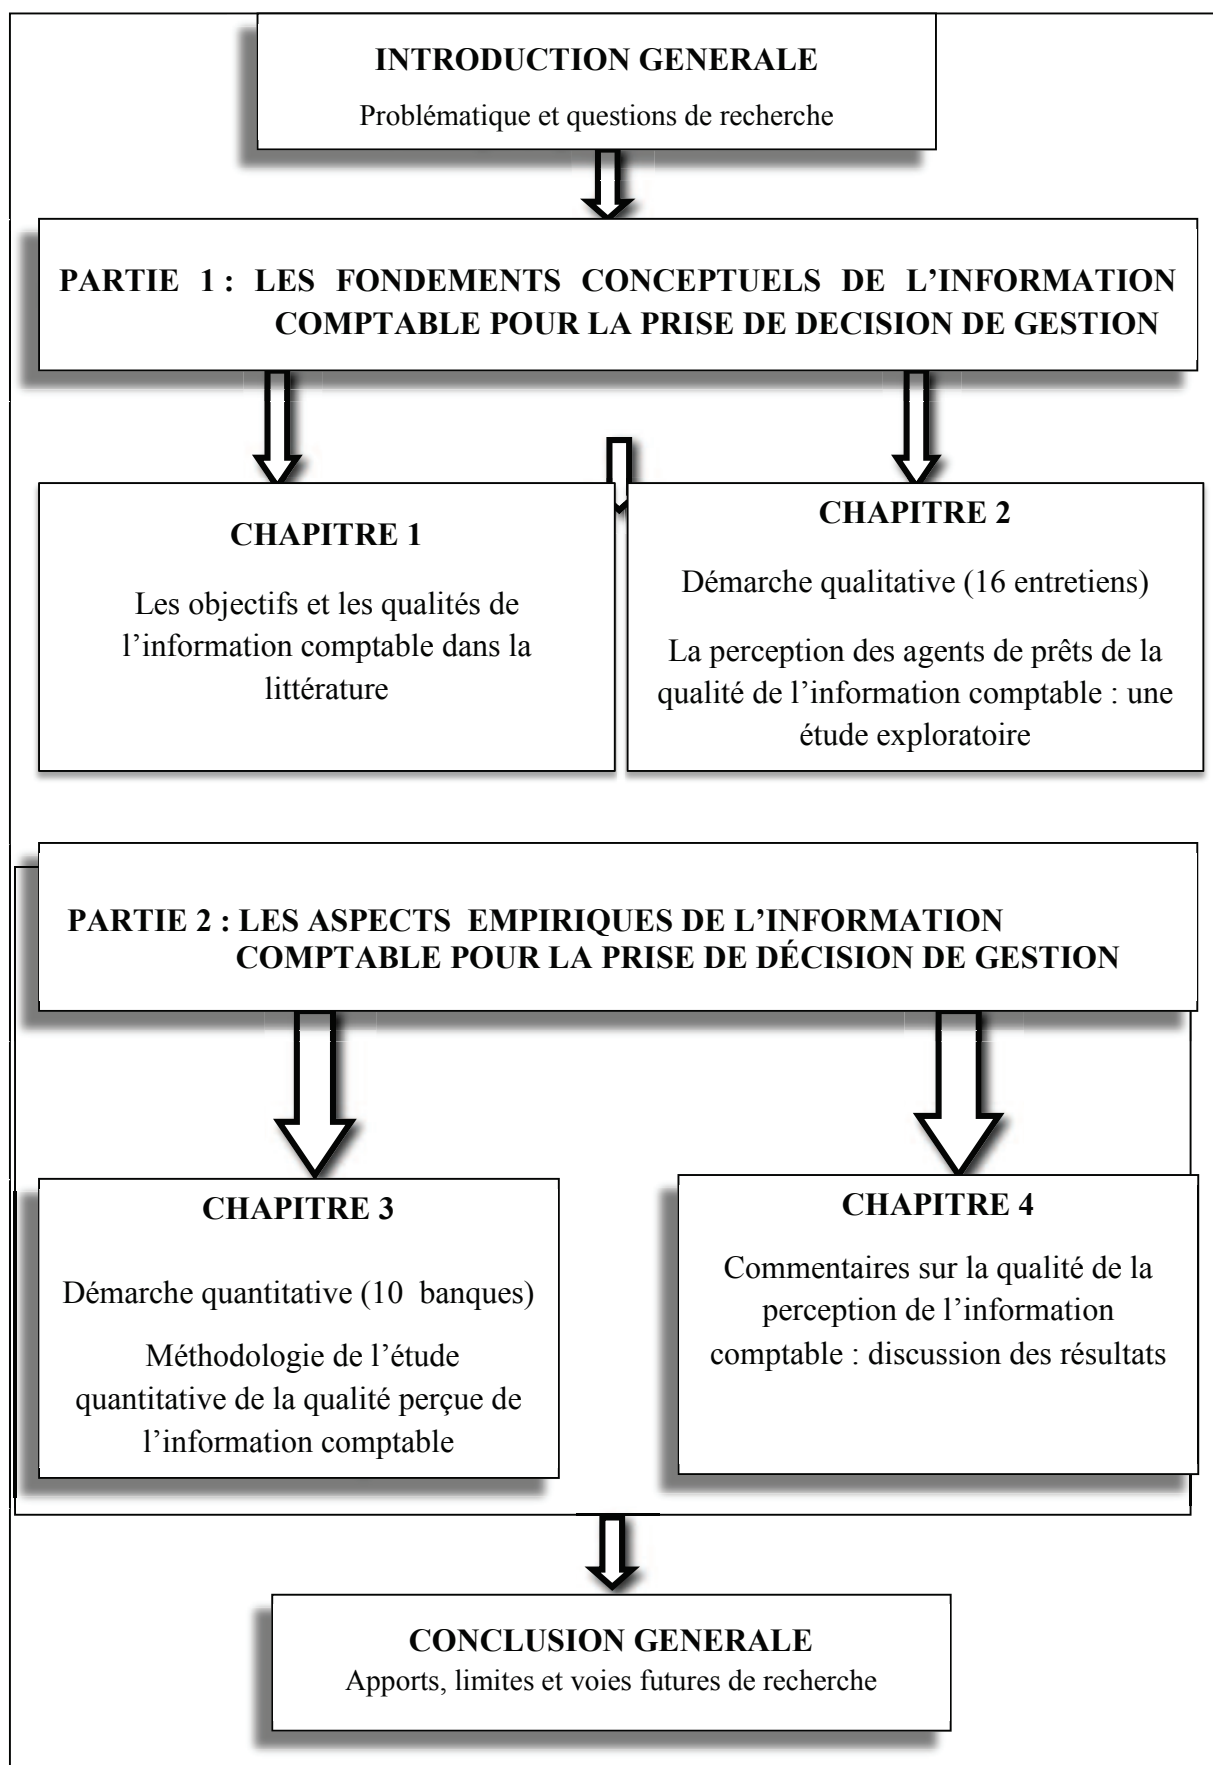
INTRODUCTION GENERALE

Problématique et questions de recherche

PARTIE 1 : LES FONDEMENTS CONCEPTUELS DE L'INFORMATION COMPTABLE POUR LA PRISE DE DECISION DE GESTION

CHAPITRE 1

Les objectifs et les qualités de l'information comptable dans la littérature

CHAPITRE 2

Démarche qualitative (16 entretiens)

La perception des agents de prêts de la qualité de l'information comptable : une étude exploratoire

PARTIE 2 : LES ASPECTS EMPIRIQUES DE L'INFORMATION COMPTABLE POUR LA PRISE DE DÉCISION DE GESTION

CHAPITRE 3

Démarche quantitative (10 banques)

Méthodologie de l'étude quantitative de la qualité perçue de l'information comptable

CHAPITRE 4

Commentaires sur la qualité de la perception de l'information comptable : discussion des résultats

CONCLUSION GENERALE

Apports, limites et voies futures de recherche